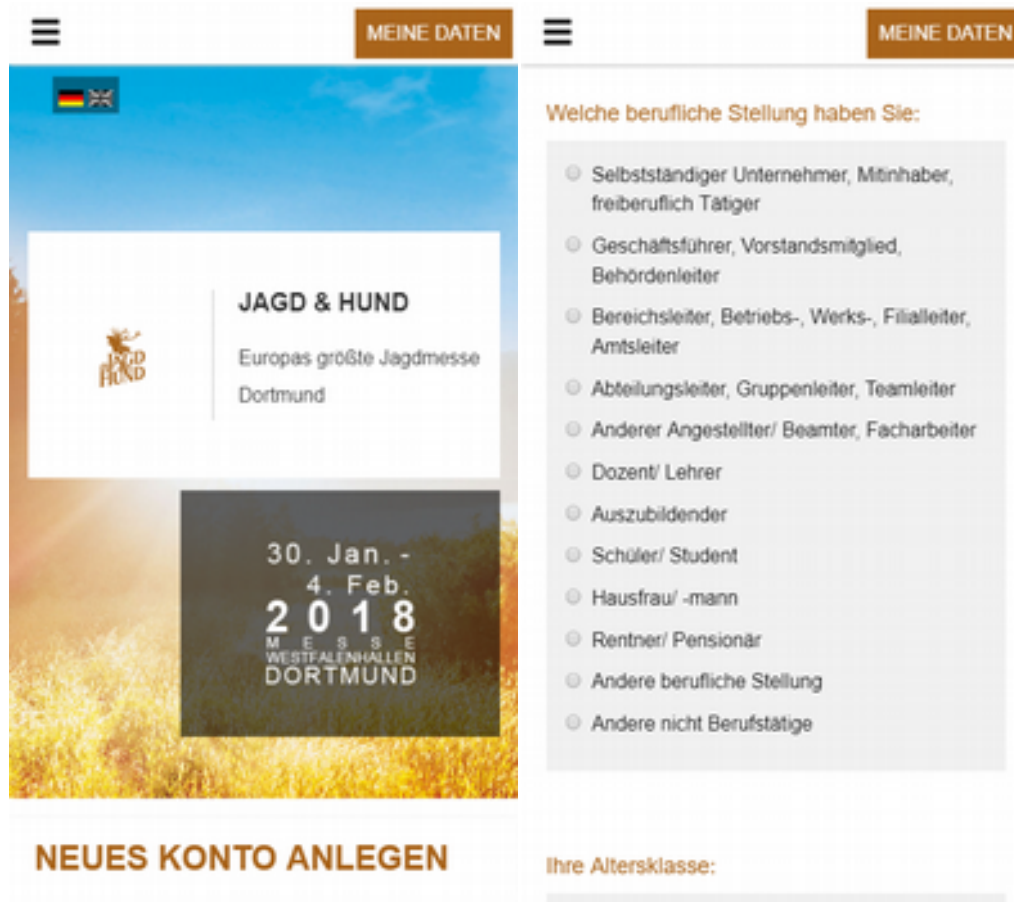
MEINE DATEN

JAGD HUND

JAGD & HUND

Europas größte Jagdmesse

Dortmund

30. Jan. - 4. Feb. 2018

MESSE WESTFALENHALLEN DORTMUND

NEUES KONTO ANLEGEN

MEINE DATEN

Welche berufliche Stellung haben Sie:

Selbstständiger Unternehmer, Mitinhaber, freiberuflich Tätiger

Geschäftsführer, Vorstandsmitglied, Behördenleiter

Bereichsleiter, Betriebs-, Werks-, Filialleiter, Amtsleiter

Abteilungsleiter, Gruppenleiter, Teamleiter

Anderer Angestellter/ Beamter, Facharbeiter

Dozent/ Lehrer

Auszubildender

Schüler/ Student

Hausfrau/ -mann

Rentner/ Pensionär

Andere berufliche Stellung

Andere nicht Berufstätige

Ihre Altersklasse: